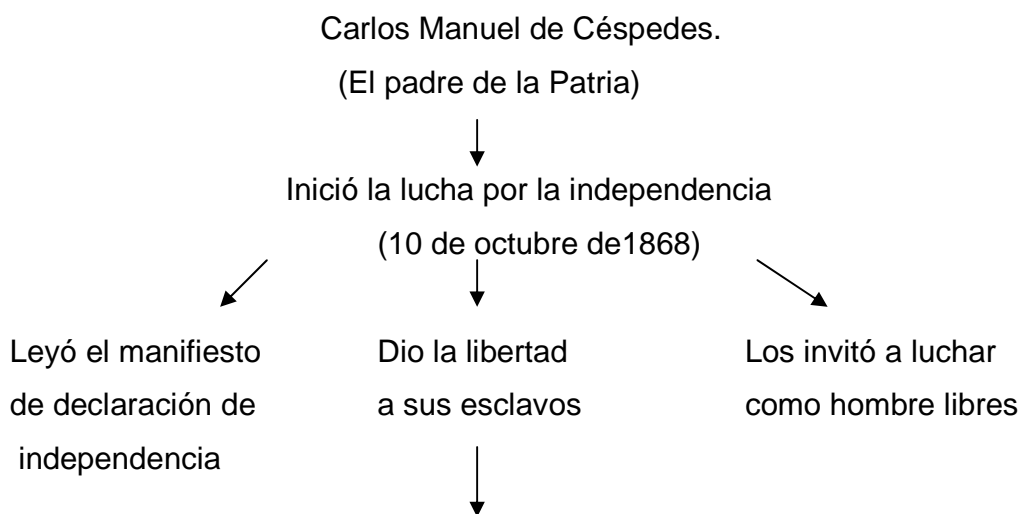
Carlos Manuel de Céspedes.
(El padre de la Patria)

Inició la lucha por la independencia
(10 de octubre de1868)

Leyó el manifiesto de declaración de independencia

Dio la libertad a sus esclavos

Los invitó a luchar como hombre libres